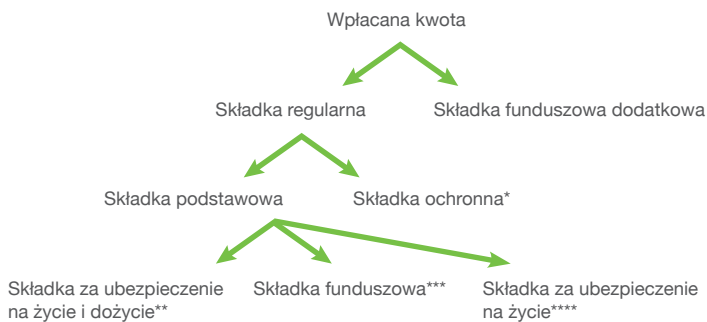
Wpłacana kwota

Składka regularna

Składka funduszowa dodatkowa

Składka podstawowa

Składka ochronna*

Składka za ubezpieczenie na życie i dożycie**

Składka funduszowa***

Składka za ubezpieczenie na życie****